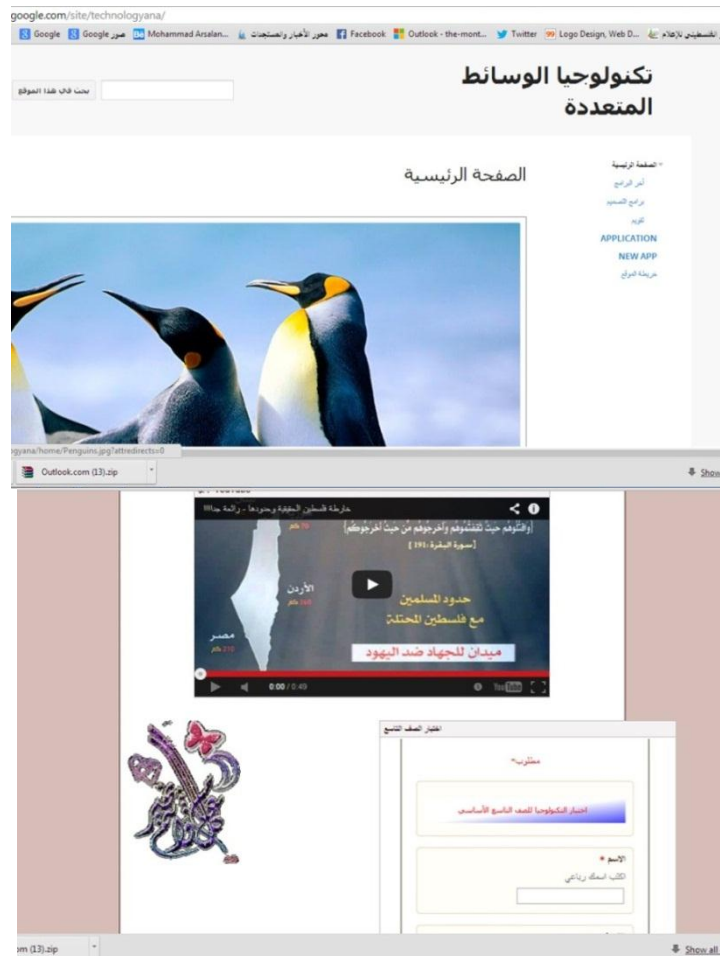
google.com/site/technologyana/

Google Google صور Mohammad Arsalan... محور الأخبار والمستجدات Facebook Outlook - the-mont... Twitter Logo Design, Web D... الفلسطيني للإعلام

بحث في هذا الموقع

تكنولوجيا الوسائط المتعددة

الصفحة الرئيسية

الصفحة الرئيسية
آخر البرامج
برامج التصميم
فيديو
APPLICATION
NEW APP
خريطة الموقع

gyana/home/Penguins.jpg?attredirects=0

Outlook.com (13).zip

Show

خارطة فلسطين الحقيقية وحدودها - رائعة جدا!!!

[واقتلوهم حيث ثقفتموهم وأخرجوهم من حيث أخرجوكم]
[سورة البقرة:191]

الأردن
مصر

حدود المسلمين
مع فلسطين المحتلة

ميدان للجهاد ضد اليهود

0:00 / 0:49

YouTube

اختبار الصف التاسع

مطلوب*

اختبار التكنولوجيا للصف التاسع الأساسي

الاسم *
اكتب اسمك رباعي

om (13).zip

Show all